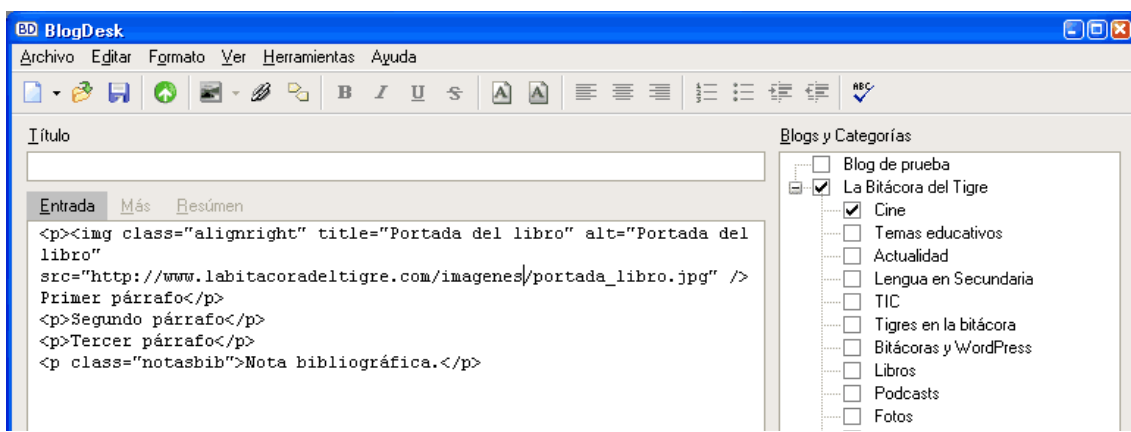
BD BlogDesk

Archivo Editar Formato Ver Herramientas Ayuda

Título

Entrada Más Resúmen

<p><img class="alignright" title="Portada del libro" alt="Portada del libro" src="http://www.labitacoradeltigre.com/imagenes/portada_libro.jpg" /> Primer párrafo</p>
<p>Segundo párrafo</p>
<p>Tercer párrafo</p>
<p class="notasbib">Nota bibliográfica.</p>

Blogs y Categorías

Blog de prueba
La Bitácora del Tigre
Cine
Temas educativos
Actualidad
Lengua en Secundaria
TIC
Tigres en la bitácora
Bitácoras y WordPress
Libros
Podcasts
Fotos